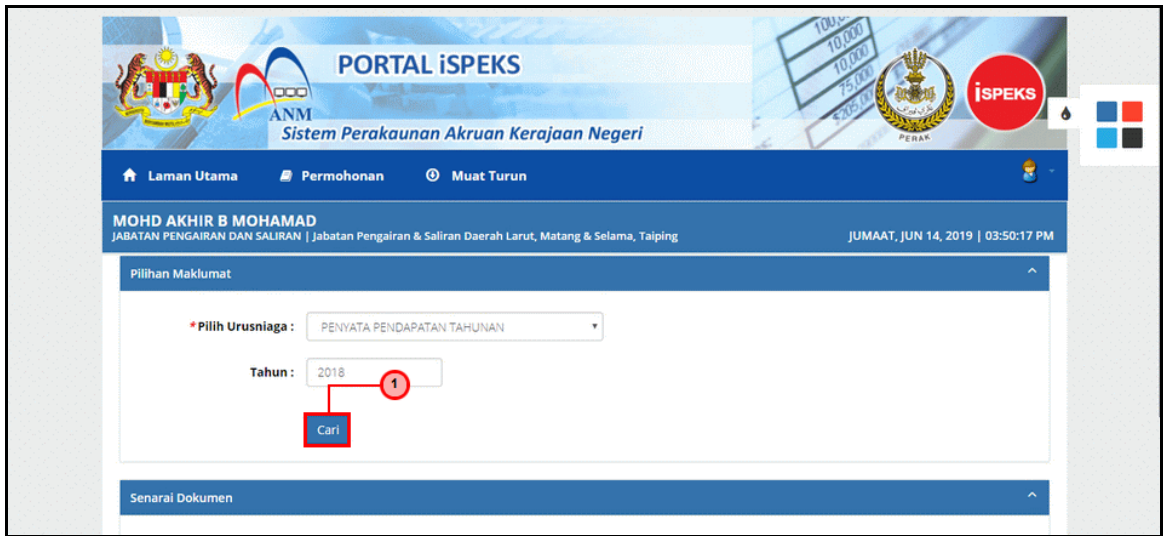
ANM
PORTAL iSPEKS
Sistem Perakaunan Akruan Kerajaan Negeri
100,0
10,000
10,000
75,000
$205,0
PERAK
iSPEKS

Laman Utama
Permohonan
Muat Turun

MOHD AKHIR B MOHAMAD
JABATAN PENGAIRAN DAN SALIRAN | Jabatan Pengairan & Saliran Daerah Larut, Matang & Selama, Taiping
JUMAAT, JUN 14, 2019 | 03:50:17 PM

Pilihan Maklumat

*Pilih Urusniaga : PENYATA PENDAPATAN TAHUNAN

Tahun : 2018

1

Cari

Senarai Dokumen